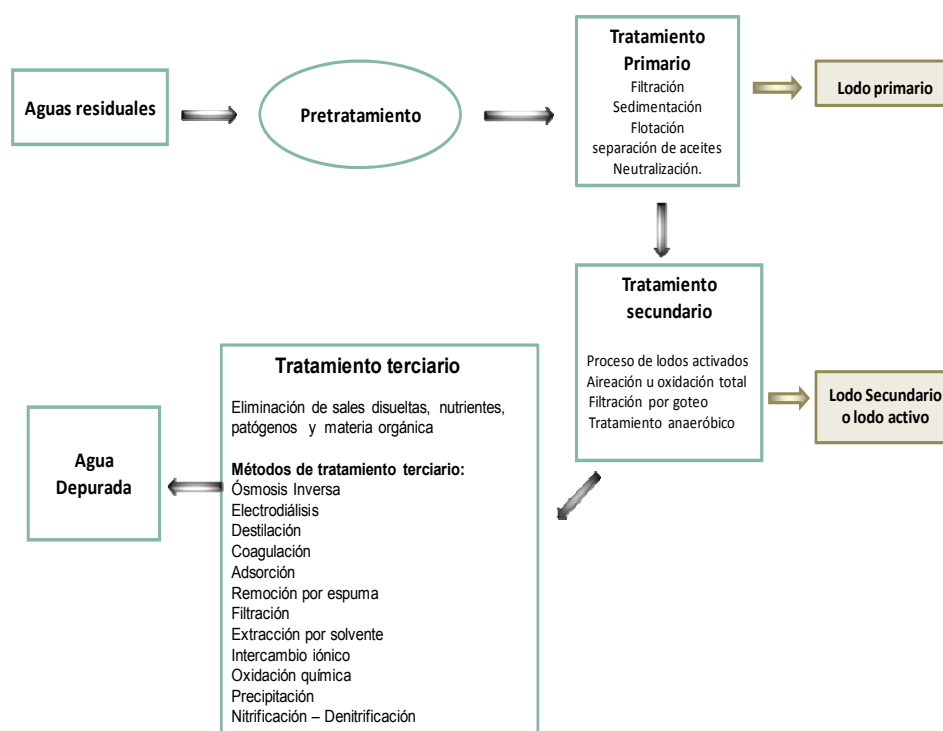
Aguas residuales

Pretratamiento

Tratamiento Primario
Filtración
Sedimentación
Flotación
separación de aceites
Neutralización.

Lodo primario

Tratamiento secundario

Proceso de lodos activados
Aireación u oxidación total
Filtración por goteo
Tratamiento anaeróbico

Lodo Secundario o lodo activo

Tratamiento terciario

Eliminación de sales disueltas, nutrientes, patógenos y materia orgánica

Métodos de tratamiento terciario:
Ósmosis Inversa
Electrodiálisis
Destilación
Coagulación
Adsorción
Remoción por espuma
Filtración
Extracción por solvente
Intercambio iónico
Oxidación química
Precipitación
Nitrificación – Denitrificación

Agua Depurada